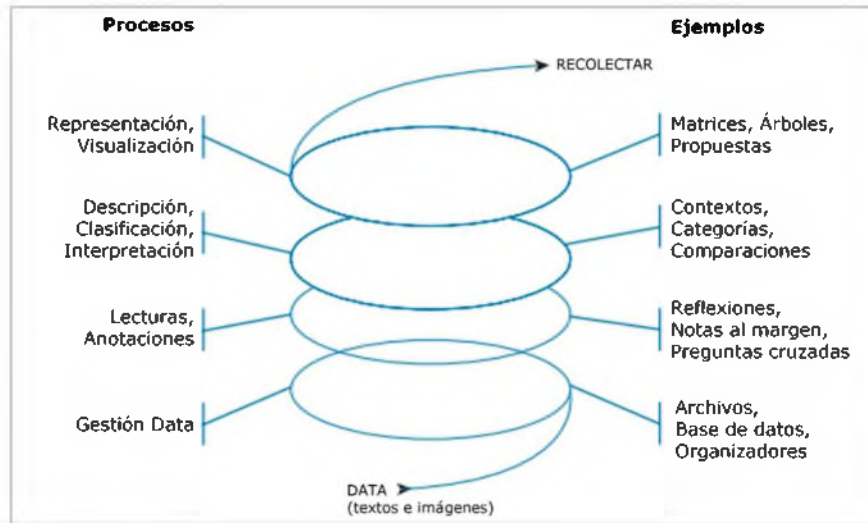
Procesos

Ejemplos

RECOLECTAR

Representación, Visualización

Matrices, Árboles, Propuestas

Descripción, Clasificación, Interpretación

Contextos, Categorías, Comparaciones

Lecturas, Anotaciones

Reflexiones, Notas al margen, Preguntas cruzadas

Gestión Data

Archivos, Base de datos, Organizadores

DATA (textos e imágenes)